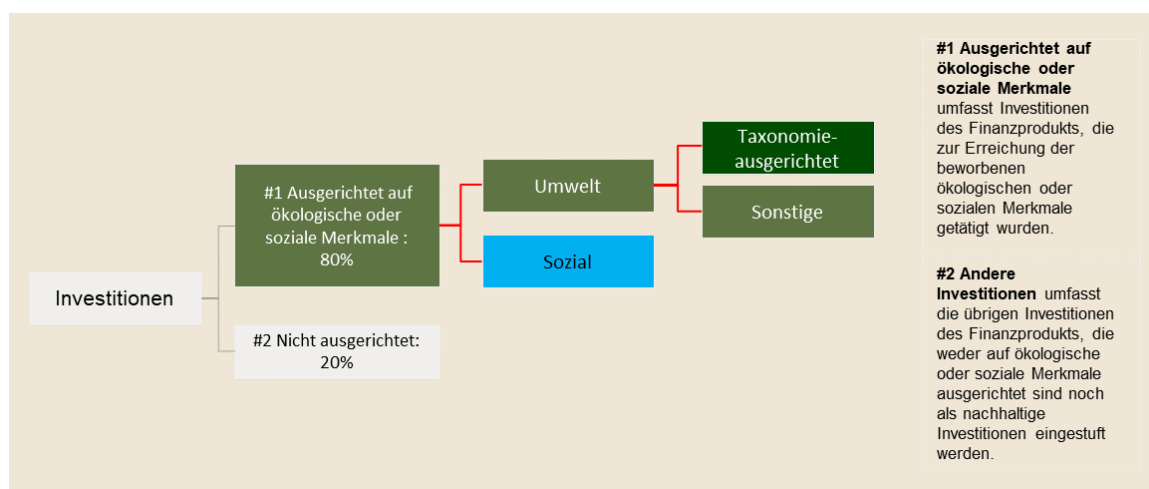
Investitionen

#1 Ausgerichtet auf ökologische oder soziale Merkmale : 80%

#2 Nicht ausgerichtet: 20%

Umwelt

Sozial

Taxonomie-ausgerichtet

Sonstige

**#1 Ausgerichtet auf ökologische oder soziale Merkmale** umfasst Investitionen des Finanzprodukts, die zur Erreichung der beworbenen ökologischen oder sozialen Merkmale getätigt wurden.

**#2 Andere Investitionen** umfasst die übrigen Investitionen des Finanzprodukts, die weder auf ökologische oder soziale Merkmale ausgerichtet sind noch als nachhaltige Investitionen eingestuft werden.